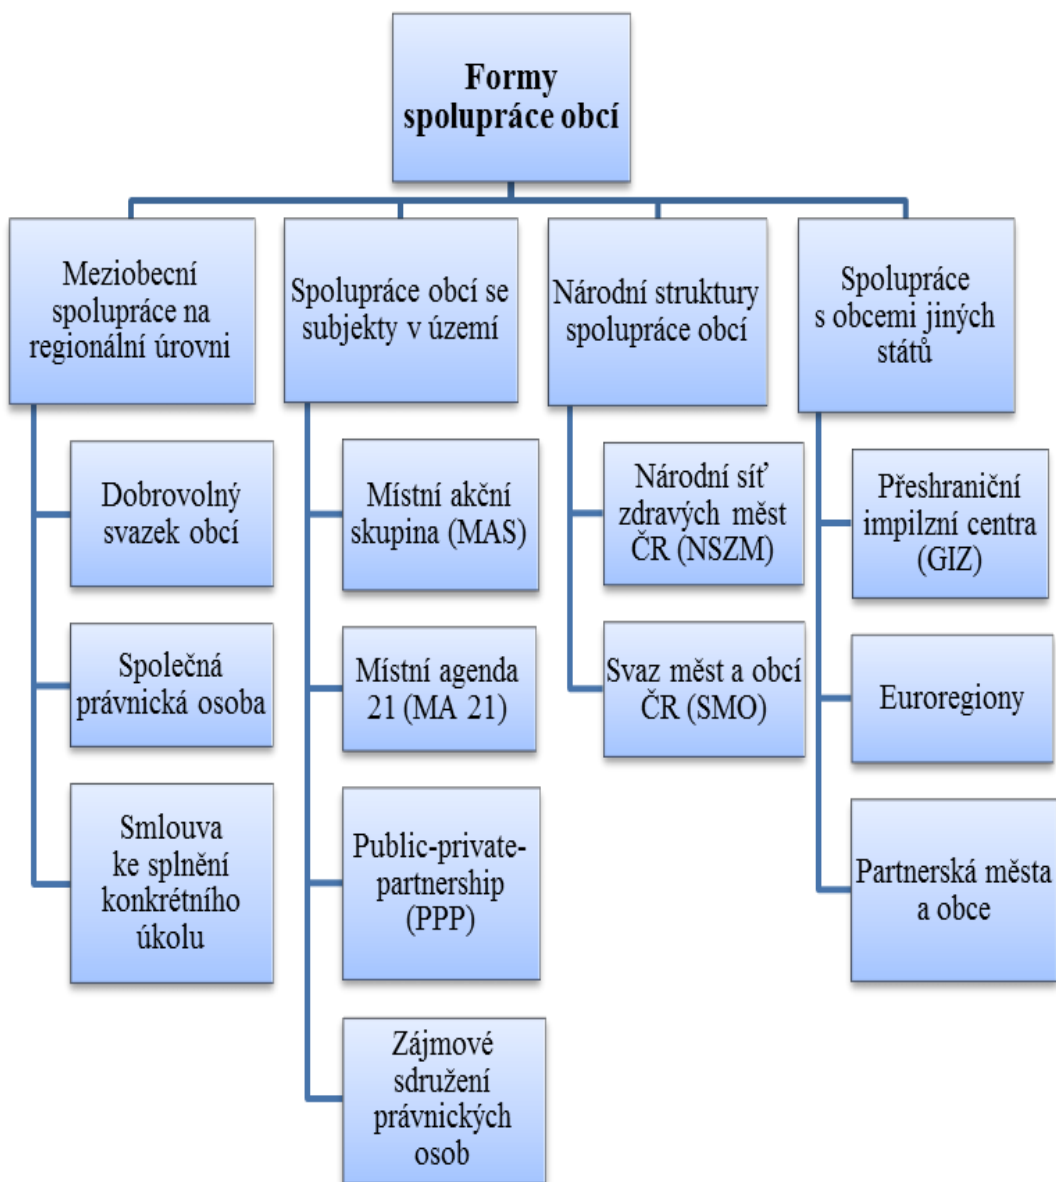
Formy spolupráce obcí

Meziobecní spolupráce na regionální úrovni

Dobrovolný svazek obcí

Společná právnická osoba

Smlouva ke splnění konkrétního úkolu

Spolupráce obcí se subjekty v území

Místní akční skupina (MAS)

Místní agenda 21 (MA 21)

Public-private-partnership (PPP)

Zájmové sdružení právnických osob

Národní struktury spolupráce obcí

Národní síť zdravých měst ČR (NSZM)

Svaz měst a obcí ČR (SMO)

Spolupráce s obcemi jiných států

Přeshraniční impilzní centra (GIZ)

Euroregiony

Partnerská města a obce